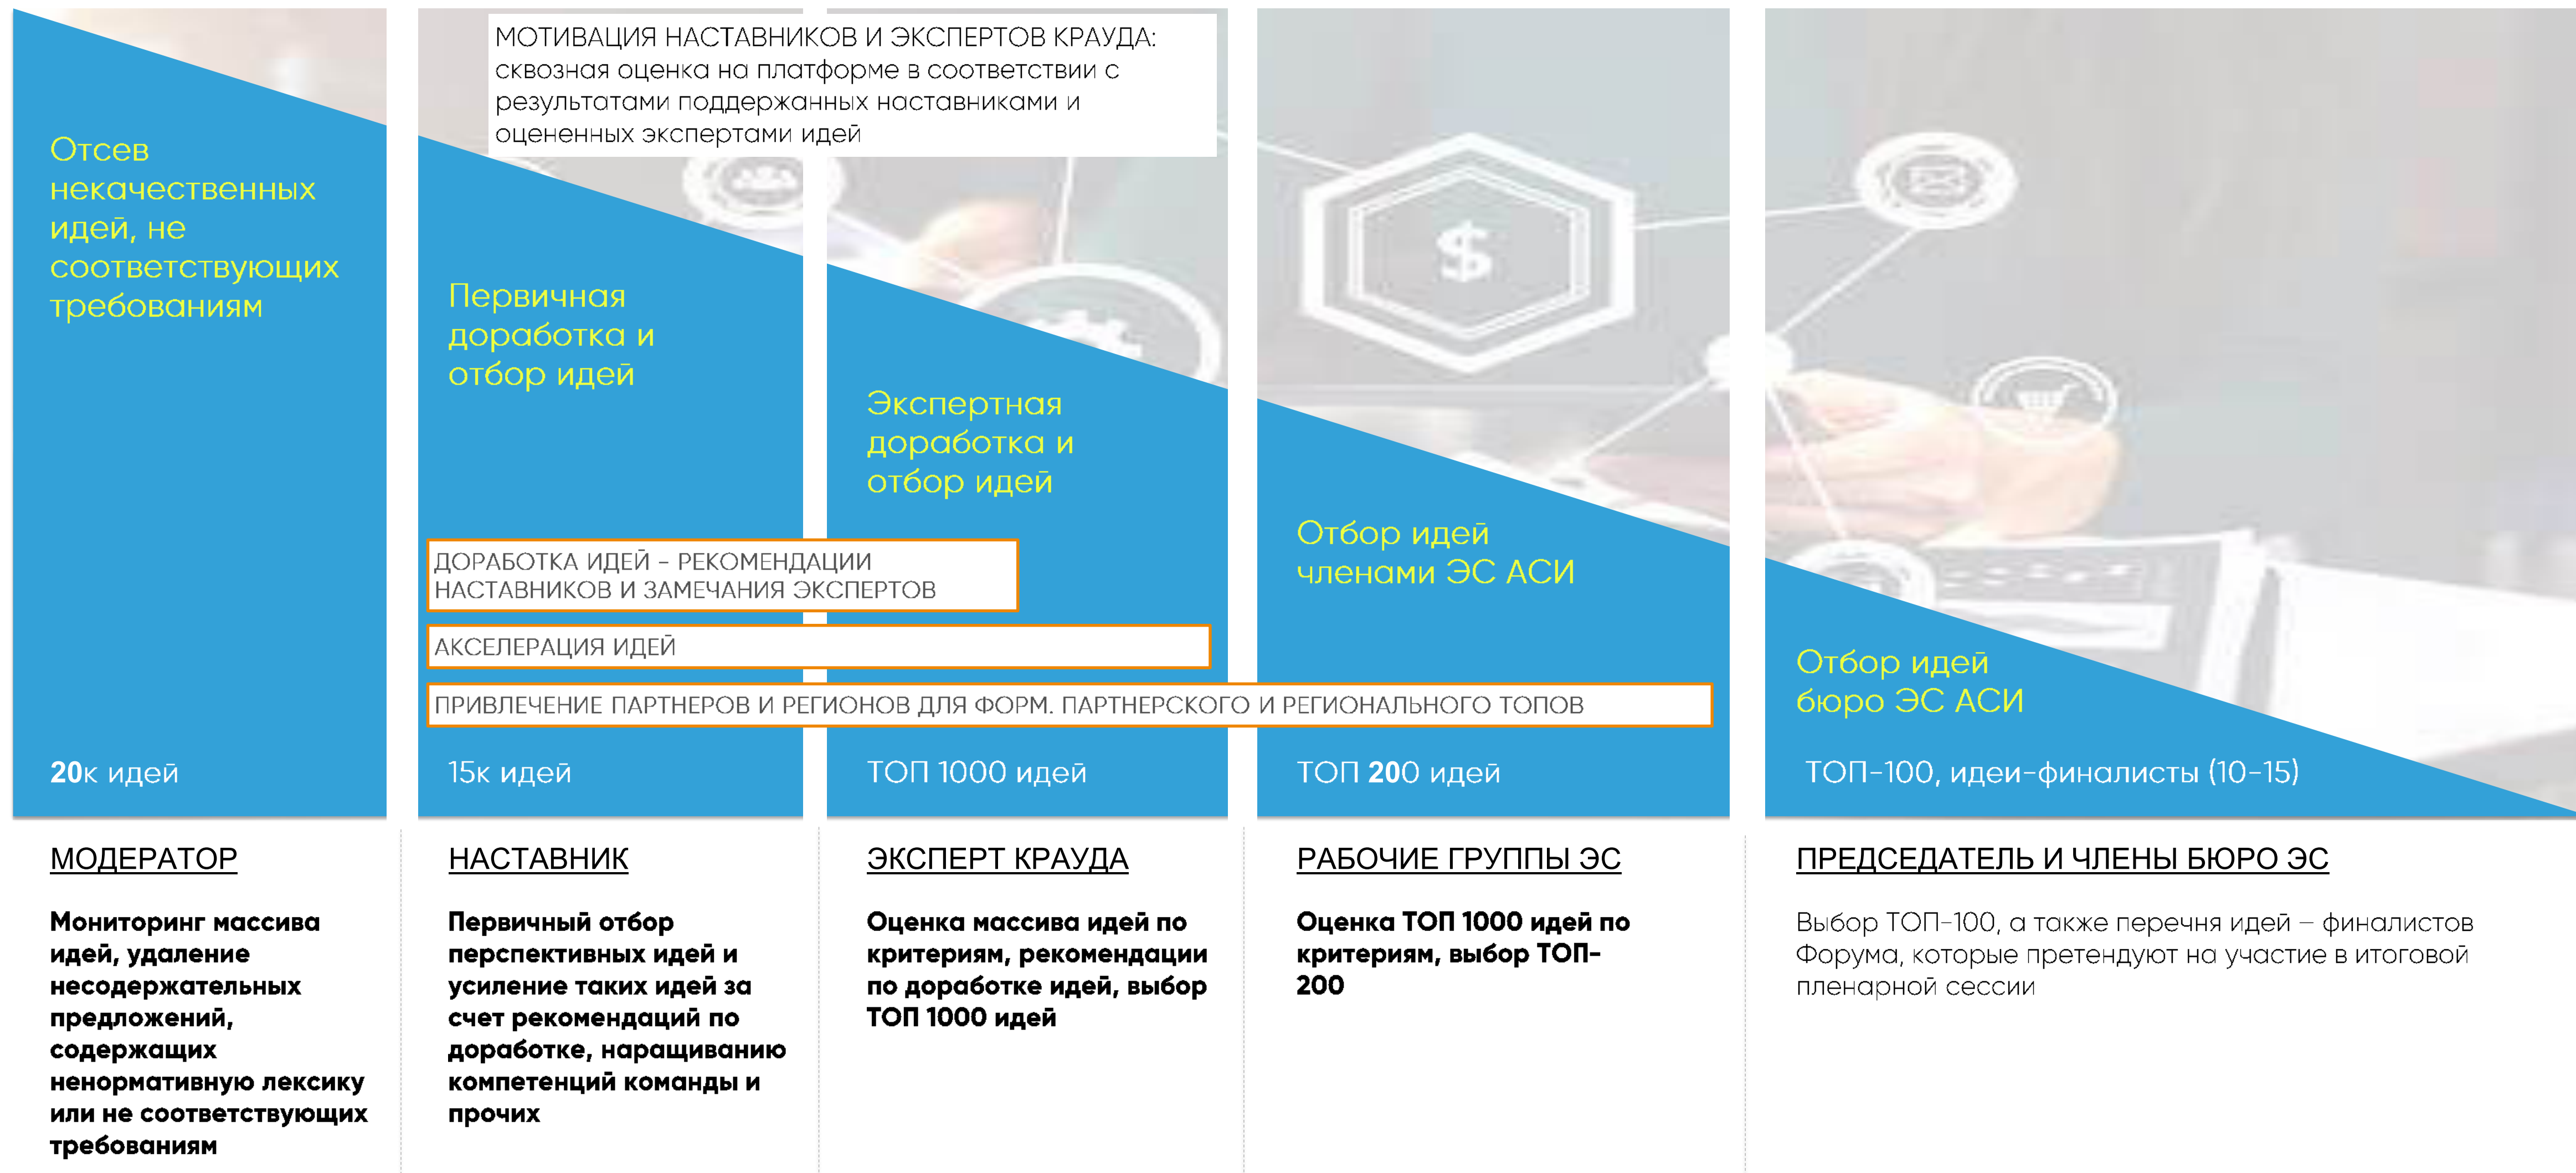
МОТИВАЦИЯ НАСТАВНИКОВ И ЭКСПЕРТОВ КРАУДА: сквозная оценка на платформе в соответствии с результатами поддержанных наставниками и оцененных экспертами идей

Отсев некачественных идей, не соответствующих требованиям

Первичная доработка и отбор идей

Экспертная доработка и отбор идей

Отбор идей членами ЭС АСИ

Отбор идей бюро ЭС АСИ

ДОРАБОТКА ИДЕЙ – РЕКОМЕНДАЦИИ НАСТАВНИКОВ И ЗАМЕЧАНИЯ ЭКСПЕРТОВ

АКСЕЛЕРАЦИЯ ИДЕЙ

ПРИВЛЕЧЕНИЕ ПАРТНЕРОВ И РЕГИОНОВ ДЛЯ ФОРМ. ПАРТНЕРСКОГО И РЕГИОНАЛЬНОГО ТОПОВ

20к идей

15к идей

ТОП 1000 идей

ТОП 200 идей

ТОП-100, идеи-финалисты (10-15)

МОДЕРАТОР

Мониторинг массива идей, удаление несодержательных предложений, содержащих ненормативную лексику или не соответствующих требованиям

НАСТАВНИК

Первичный отбор перспективных идей и усиление таких идей за счет рекомендаций по доработке, наращиванию компетенций команды и прочих

ЭКСПЕРТ КРАУДА

Оценка массива идей по критериям, рекомендации по доработке идей, выбор ТОП 1000 идей

РАБОЧИЕ ГРУППЫ ЭС

Оценка ТОП 1000 идей по критериям, выбор ТОП-200

ПРЕДСЕДАТЕЛЬ И ЧЛЕНЫ БЮРО ЭС

Выбор ТОП-100, а также перечня идей – финалистов Форума, которые претендуют на участие в итоговой пленарной сессии